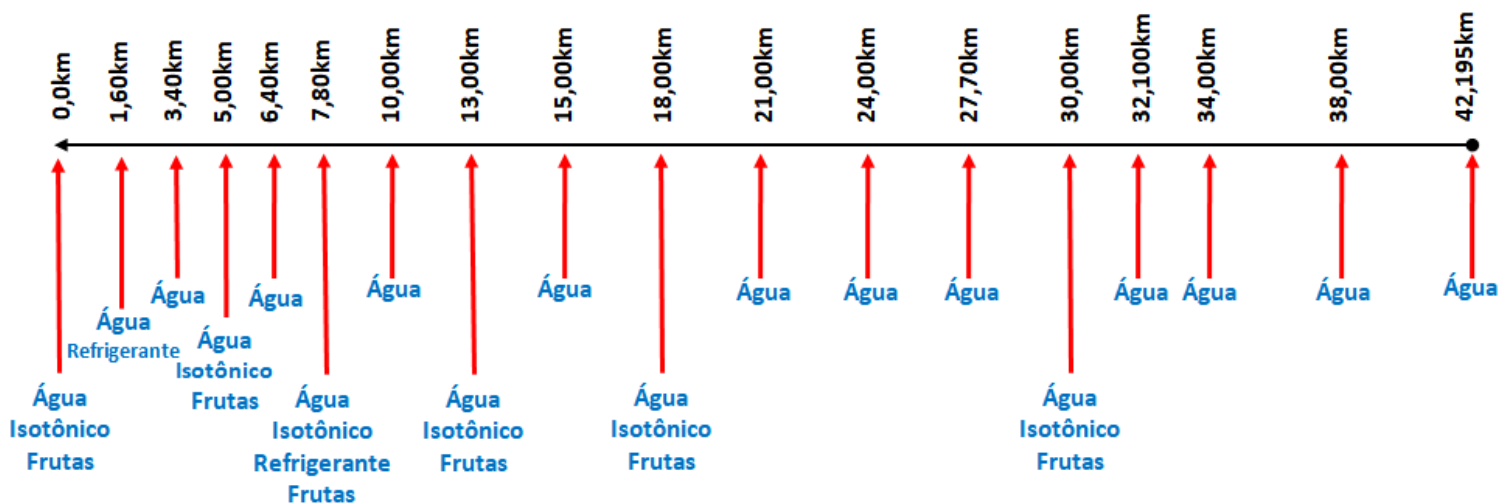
0,0km
1,60km
3,40km
5,00km
6,40km
7,80km
10,00km
13,00km
15,00km
18,00km
21,00km
24,00km
27,70km
30,00km
32,100km
34,00km
38,00km
42,195km

Água
Isotônico
Frutas

Água
Refrigerante

Água

Água
Isotônico
Frutas

Água

Água
Isotônico
Refrigerante
Frutas

Água

Água
Isotônico
Frutas

Água

Água
Isotônico
Frutas

Água

Água

Água

Água
Isotônico
Frutas

Água

Água

Água

Água